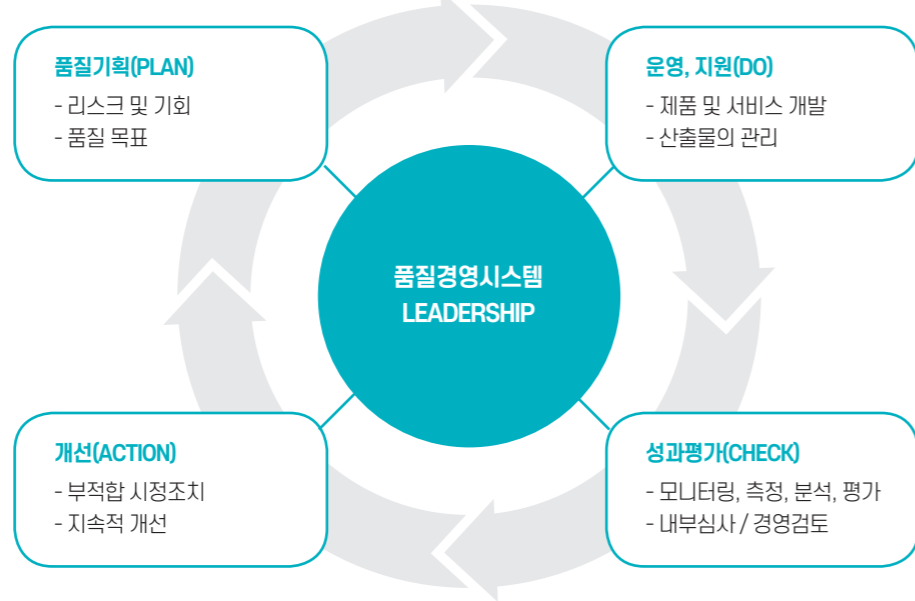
품질기획(PLAN)
- 리스크 및 기회
- 품질 목표

운영, 지원(DO)
- 제품 및 서비스 개발
- 산출물의 관리

품질경영시스템
LEADERSHIP

개선(ACTION)
- 부적합 시정조치
- 지속적 개선

성과평가(CHECK)
- 모니터링, 측정, 분석, 평가
- 내부심사 / 경영검토